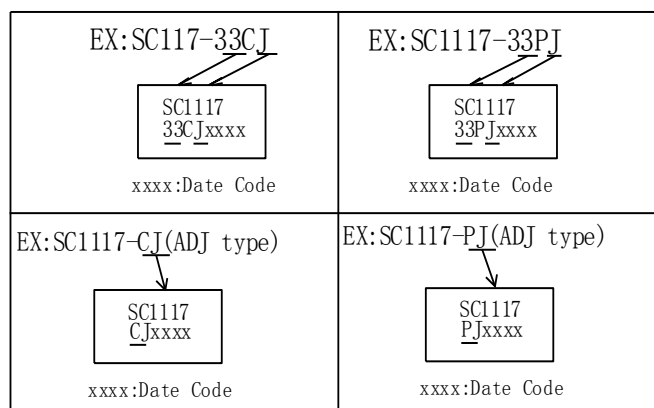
| EX:SC117-33CJ<br>SC1117<br>33CJxxxx<br>xxxx:Date Code | EX:SC1117-33PJ<br>SC1117<br>33PJxxxx<br>xxxx:Date Code |
|---|---|
| EX:SC1117-CJ(ADJ type)<br>SC1117<br>CJxxxx<br>xxxx:Date Code | EX:SC1117-PJ(ADJ type)<br>SC1117<br>PJxxxx<br>xxxx:Date Code |